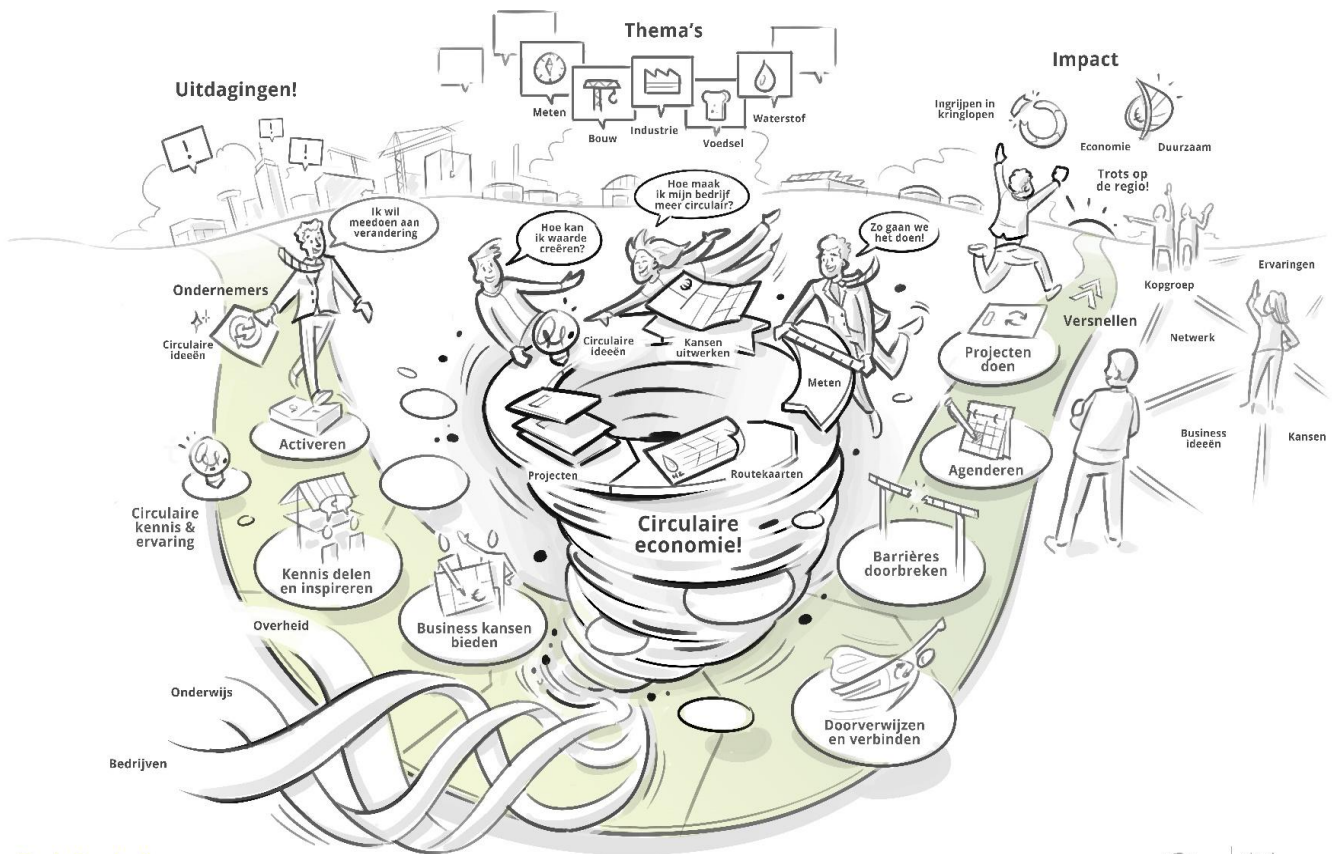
Thema's

Meten

Bouw

Industrie

Voedsel

Waterstof

Uitdagingen!

Impact

Ingrijpen in kringlopen

Economie

Duurzaam

Trots op de regio!

Ik wil meedoen aan verandering

Hoe kan ik waarde creëren?

Hoe maak ik mijn bedrijf meer circulair?

Zo gaan we het doen!

Ondernemers

Circulaire ideeën

Circulaire ideeën

Kansen uitwerken

Meten

Versnellen

Kopgroep

Ervaringen

Netwerk

Projecten doen

Activeren

Agenderen

Business ideeën

Kansen

Projecten

Routekaarten

Circulaire kennis & ervaring

Circulaire economie!

Barrières doorbreken

Kennis delen en inspireren

Business kansen bieden

Overheid

Onderwijs

Bedrijven

Doorverwijzen en verbinden